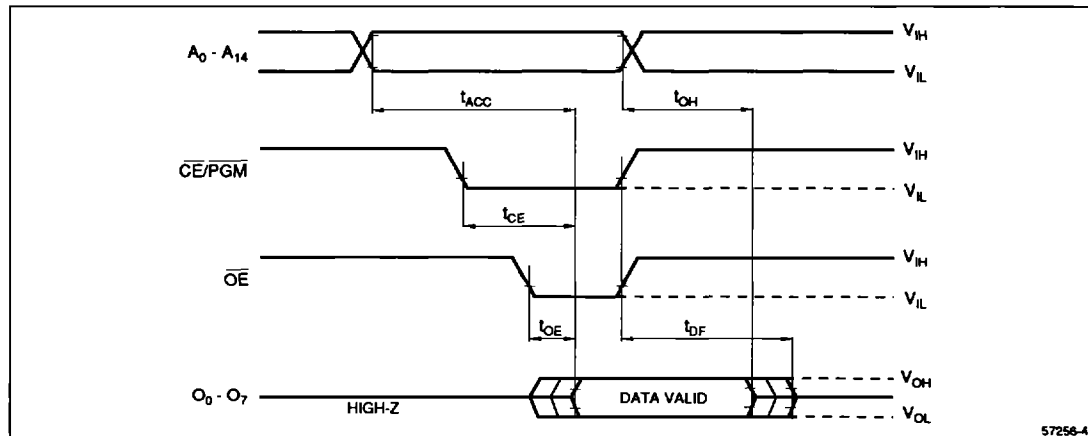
$A_0$ - $A_{14}$

$V_{IH}$

$V_{IL}$

$t_{ACC}$

$t_{OH}$

$\overline{CE/PGM}$

$V_{IH}$

$V_{IL}$

$t_{CE}$

$\overline{OE}$

$V_{IH}$

$V_{IL}$

$t_{OE}$

$t_{DF}$

$O_0$ - $O_7$

HIGH-Z

DATA VALID

$V_{OH}$

$V_{OL}$

57256-4